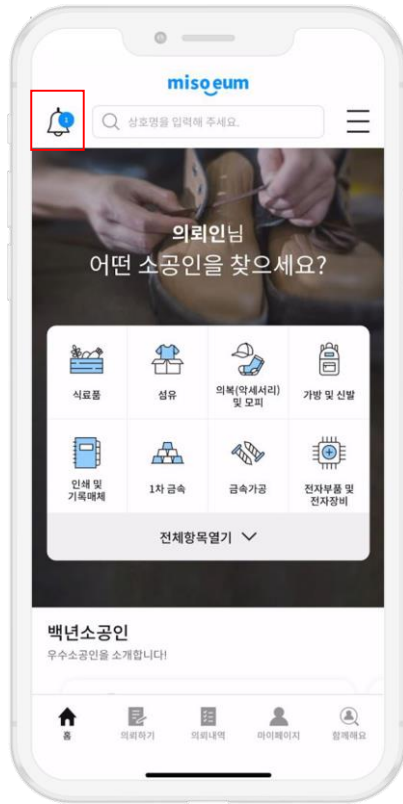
misoeum

1

상호명을 입력해 주세요.

의뢰인님
어떤 소공인을 찾으세요?

식료품

섬유

의복(악세서리) 및 모피

가방 및 신발

인쇄 및 기록매체

1차 금속

금속가공

전자부품 및 전자장비

전체항목열기

백년소공인
우수소공인을 소개합니다!

홈

의뢰하기

의뢰내역

마이페이지

함께해요